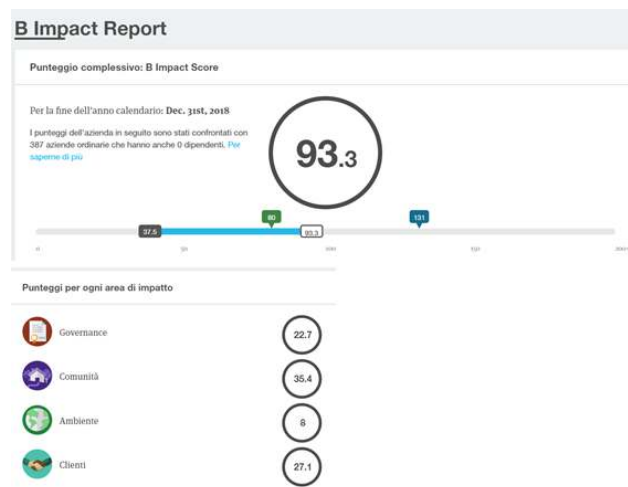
B Impact Report

Punteggio complessivo: B Impact Score

Per la fine dell'anno calendario: Dec. 31st, 2018

I punteggi dell'azienda in seguito sono stati confrontati con 387 aziende ordinarie che hanno anche 0 dipendenti. Per saperne di più

93.3

37.5 80 93.3 131

0 50 100 150 200

Punteggi per ogni area di impatto

Governance 22.7

Comunità 35.4

Ambiente 8

Clienti 27.1